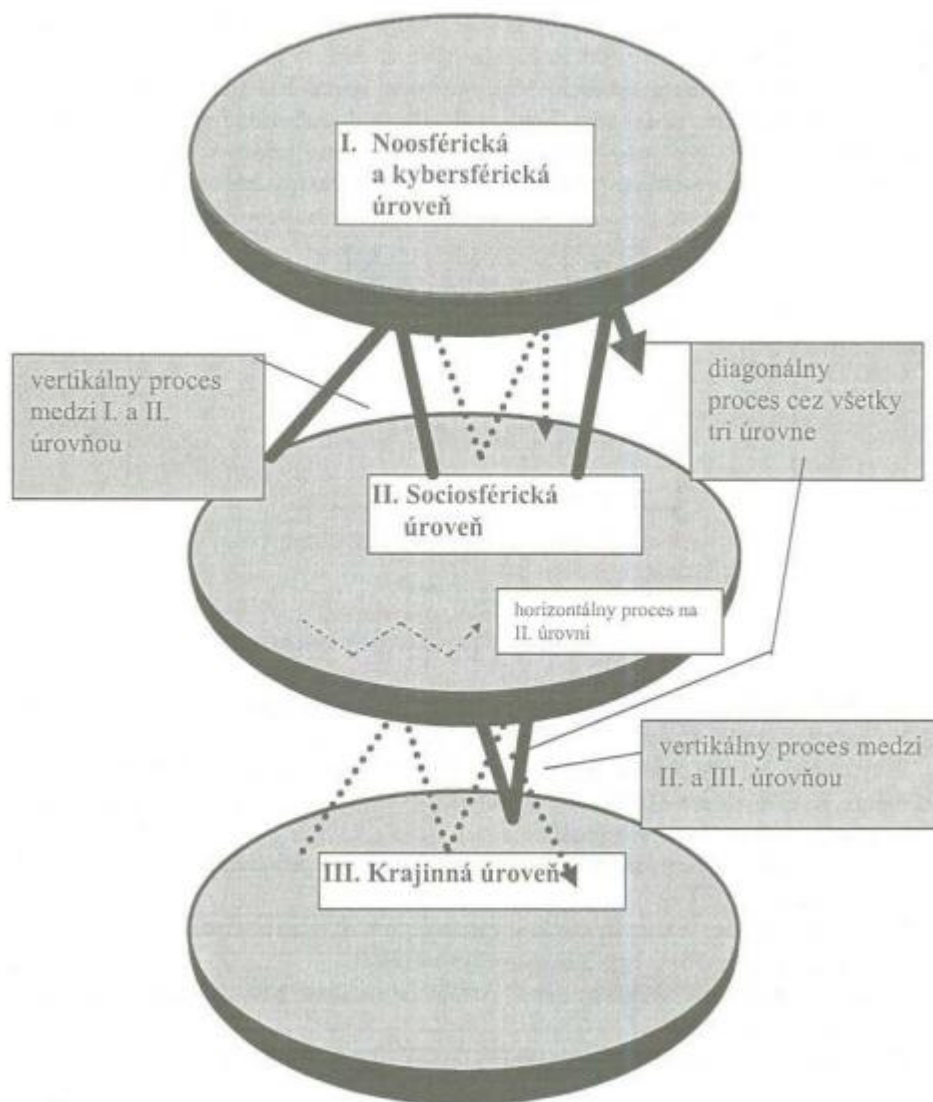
I. Noosférická a kybersférická úroveň

vertikálny proces medzi I. a II. úrovňou

diagonálny proces cez všetky tri úrovne

II. Sociosférická úroveň

horizontálny proces na II. úrovni

vertikálny proces medzi II. a III. úrovňou

III. Krajinná úroveň